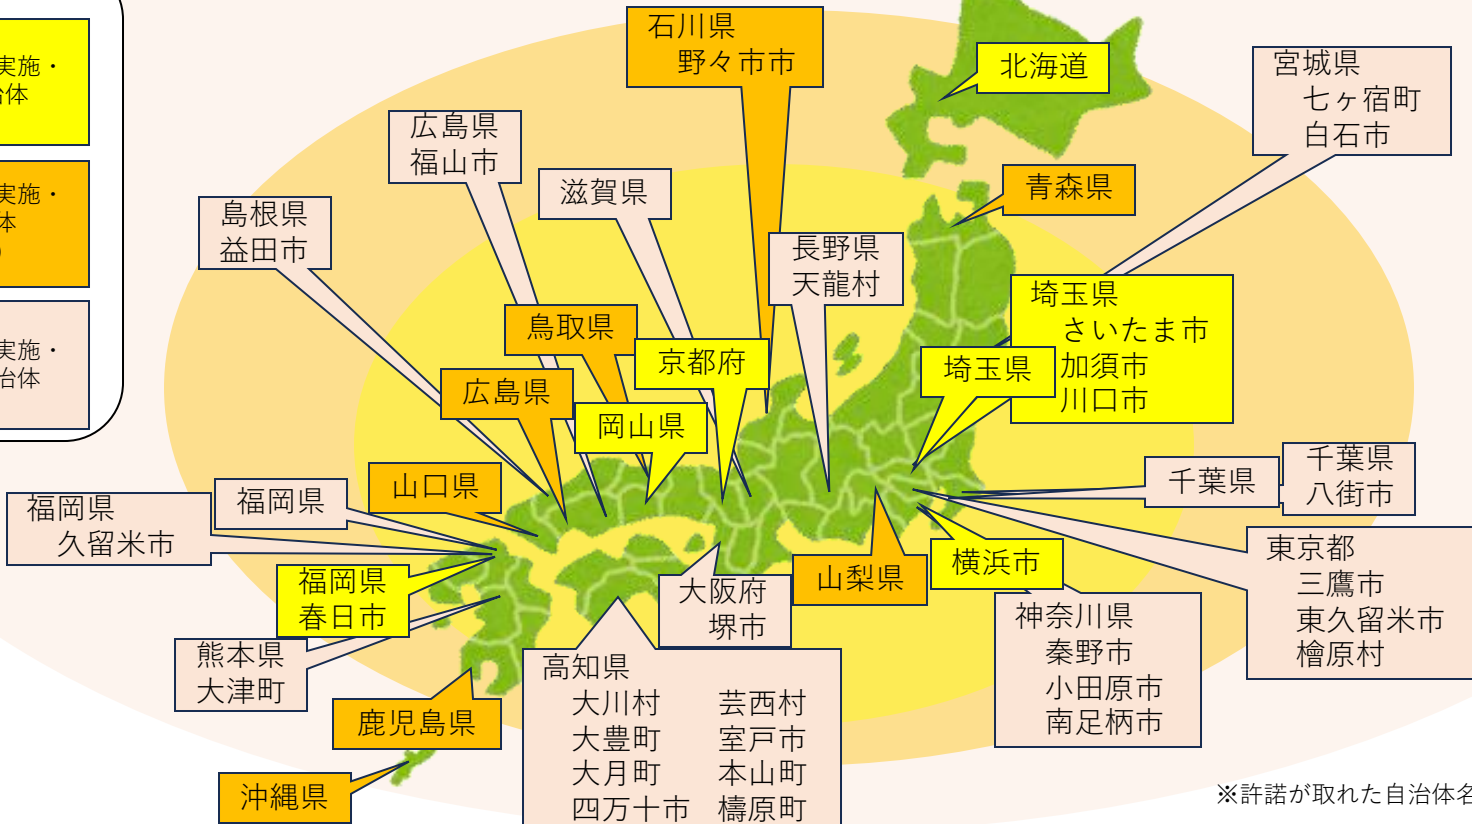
実施・
治体

実施・
体

実施・
治体

石川県
野々市市

北海道

宮城県
七ヶ宿町
白石市

広島県
福山市

滋賀県

青森県

島根県
益田市

長野県
天龍村

埼玉県
さいたま市
加須市
川口市

鳥取県

京都府

埼玉県

広島県

岡山県

千葉県

千葉県
八街市

山口県

福岡県
久留米市

福岡県

東京都
三鷹市
東久留米市
檜原村

福岡県
春日市

大阪府
堺市

山梨県

横浜市

熊本県
大津町

神奈川県
秦野市
小田原市
南足柄市

高知県
大川村
大豊町
大月町
四万十市
芸西村
室戸市
本山町
檮原町

鹿児島県

沖縄県

※許諾が取れた自治体名